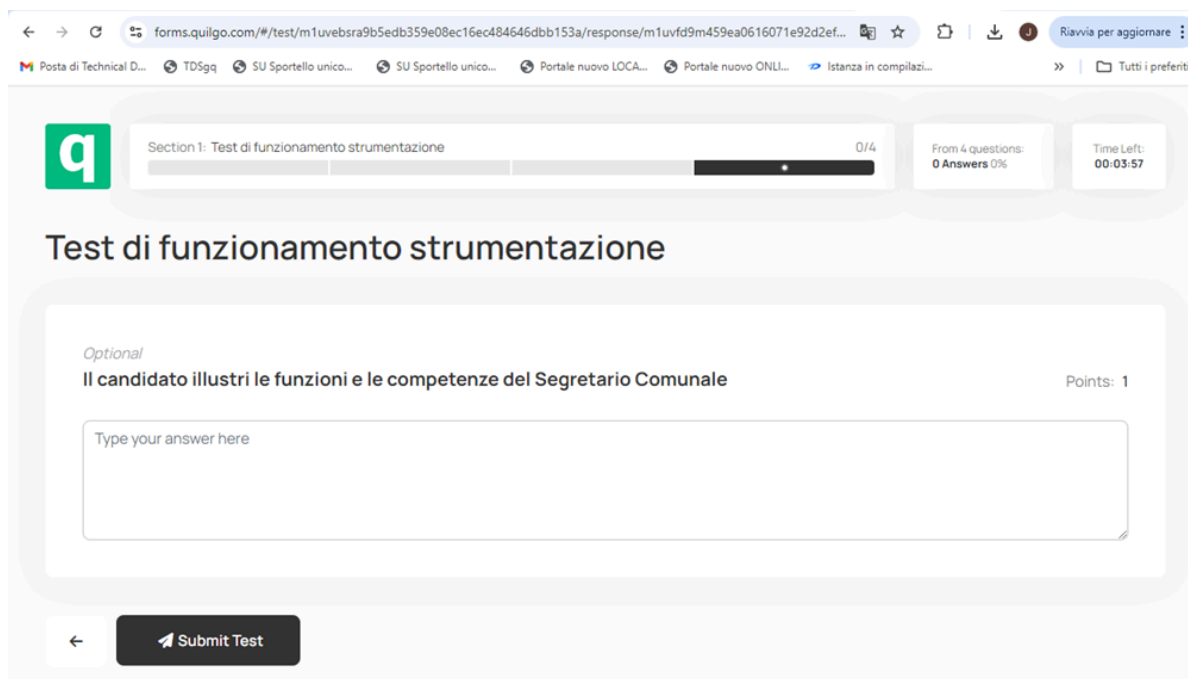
forms.quilgo.com/#/test/m1uvebsra9b5edb359e08ec16ec484646dbb153a/response/m1uvfd9m459ea0616071e92d2ef...

J

Riavvia per aggiornare

Posta di Technical D... TDSgq SU Sportello unico... SU Sportello unico... Portale nuovo LOCA... Portale nuovo ONLI... Istanza in compilazi...

» Tutti i preferiti

q

Section 1: Test di funzionamento strumentazione 0/4

From 4 questions:
0 Answers 0%

Time Left:
00:03:57

Test di funzionamento strumentazione

Optional

Il candidato illustri le funzioni e le competenze del Segretario Comunale

Points: 1

Type your answer here

←

Submit Test